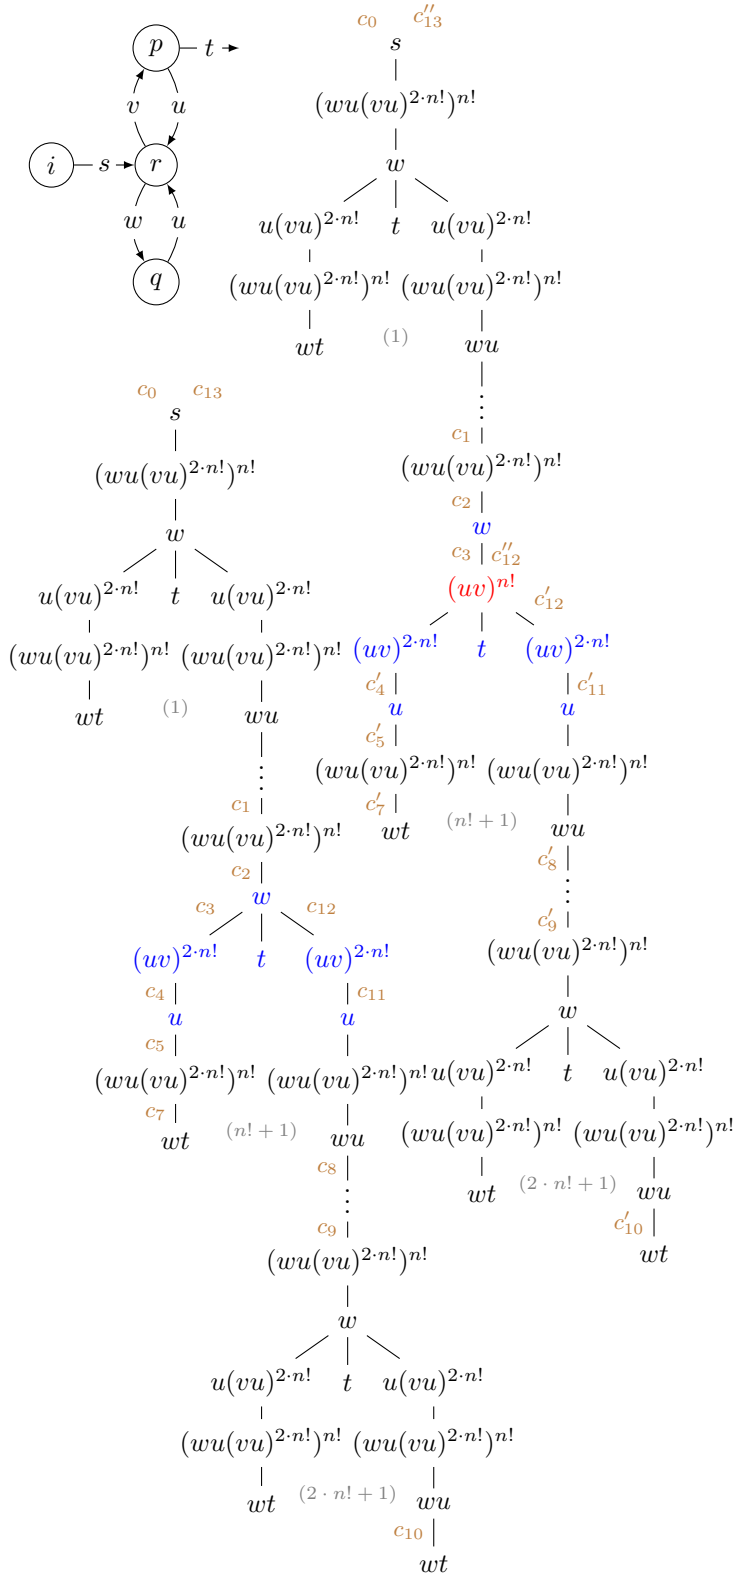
$p$ $t$
$v$ $u$
$i$ $s$ $r$
$w$ $u$
$q$

$c_0$ $c_{13}''$
$s$
$(wu(vu)^{2\cdot n!})^{n!}$
$w$
$u(vu)^{2\cdot n!}$ $t$ $u(vu)^{2\cdot n!}$
$(wu(vu)^{2\cdot n!})^{n!}$ $(wu(vu)^{2\cdot n!})^{n!}$
$wt$ (1) $wu$
$\vdots$
$c_1$
$(wu(vu)^{2\cdot n!})^{n!}$
$c_2$
$w$
$c_3$ $c_{12}''$
$(uv)^{n!}$ $c_{12}'$
$(uv)^{2\cdot n!}$ $t$ $(uv)^{2\cdot n!}$
$c_4'$ $c_{11}'$
$u$ $u$
$c_5'$
$(wu(vu)^{2\cdot n!})^{n!}$ $(wu(vu)^{2\cdot n!})^{n!}$
$c_7'$
$wt$ $(n!+1)$ $wu$
$c_8'$
$\vdots$
$c_9'$
$(wu(vu)^{2\cdot n!})^{n!}$
$w$
$u(vu)^{2\cdot n!}$ $t$ $u(vu)^{2\cdot n!}$
$(wu(vu)^{2\cdot n!})^{n!}$ $(wu(vu)^{2\cdot n!})^{n!}$
$wt$ $(2\cdot n!+1)$ $wu$
$c_{10}'$
$wt$

$c_0$ $c_{13}$
$s$
$(wu(vu)^{2\cdot n!})^{n!}$
$w$
$u(vu)^{2\cdot n!}$ $t$ $u(vu)^{2\cdot n!}$
$(wu(vu)^{2\cdot n!})^{n!}$ $(wu(vu)^{2\cdot n!})^{n!}$
$wt$ (1) $wu$
$\vdots$
$c_1$
$(wu(vu)^{2\cdot n!})^{n!}$
$c_2$
$w$
$c_3$ $c_{12}$
$(uv)^{2\cdot n!}$ $t$ $(uv)^{2\cdot n!}$
$c_4$ $c_{11}$
$u$ $u$
$c_5$
$(wu(vu)^{2\cdot n!})^{n!}$ $(wu(vu)^{2\cdot n!})^{n!}$
$c_7$
$wt$ $(n!+1)$ $wu$
$c_8$
$\vdots$
$c_9$
$(wu(vu)^{2\cdot n!})^{n!}$
$w$
$u(vu)^{2\cdot n!}$ $t$ $u(vu)^{2\cdot n!}$
$(wu(vu)^{2\cdot n!})^{n!}$ $(wu(vu)^{2\cdot n!})^{n!}$
$wt$ $(2\cdot n!+1)$ $wu$
$c_{10}$
$wt$